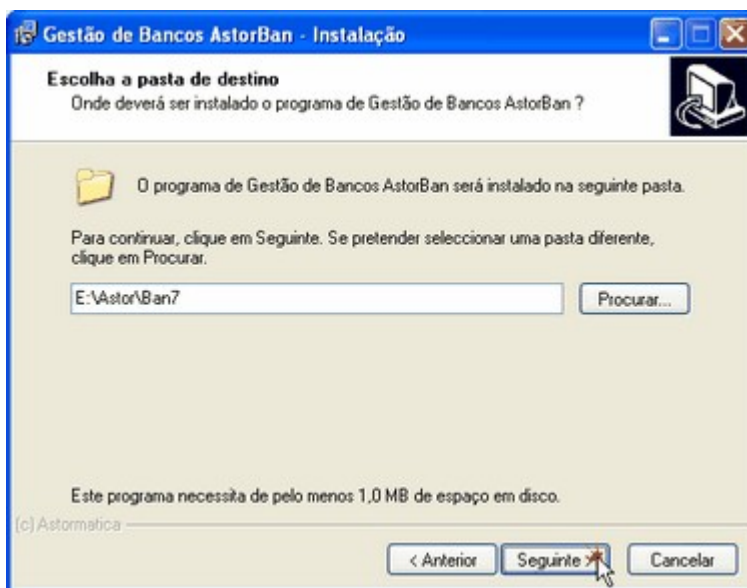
Gestão de Bancos AstorBan - Instalação

Escolha a pasta de destino
Onde deverá ser instalado o programa de Gestão de Bancos AstorBan ?

O programa de Gestão de Bancos AstorBan será instalado na seguinte pasta.

Para continuar, clique em Seguinte. Se pretender seleccionar uma pasta diferente, clique em Procurar.

E:\Astor\Ban7

Procurar...

Este programa necessita de pelo menos 1,0 MB de espaço em disco.

(c) Astormatica

< Anterior

Seguinte >

Cancelar